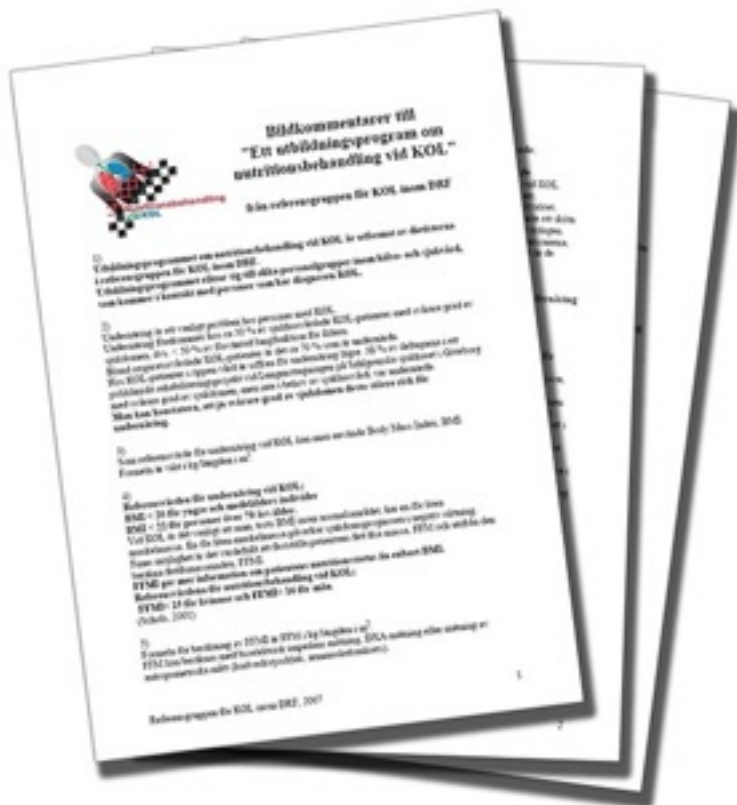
Bildkommentarer till
"Ett utbildningsprogram om
nutritionsbehandling vid KOL"

från referensgruppen för KOL inom DRF

1)
Utbildningsprogrammet om nutritionsbehandling vid KOL är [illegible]
i referensgruppen för KOL inom DRF.
Utbildningsprogrammet riktar sig till olika personalgrupper inom hälso- och sjukvård,
som kommer i kontakt med personer som har diagnosen KOL.

2)
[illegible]

3)
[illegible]

4)
Referensvärden för undervikt vid KOL:
BMI < 20 för yngre och medelålders individer
BMI < 22 för personer över 70 år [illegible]
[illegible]
FFMI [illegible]
FFMI< 15 för kvinnor och FFMI< 16 för män
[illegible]

5)
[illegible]

Referensgruppen för KOL inom DRF, 2007

1